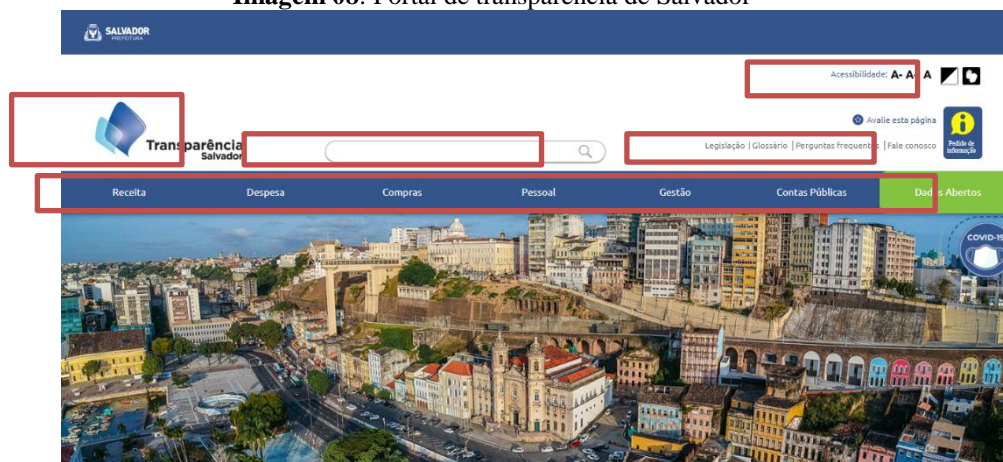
Imagem 08: Portal de transparência de Salvador

SALVADOR PREFEITURA

Acessibilidade: A- A+ A

Transparência Salvador

Avalie esta página

Legislação | Glossário | Perguntas frequentes | Fale conosco

Pedido de informação

Receita
Despesa
Compras
Pessoal
Gestão
Contas Públicas
Dados Abertos

COVID-19